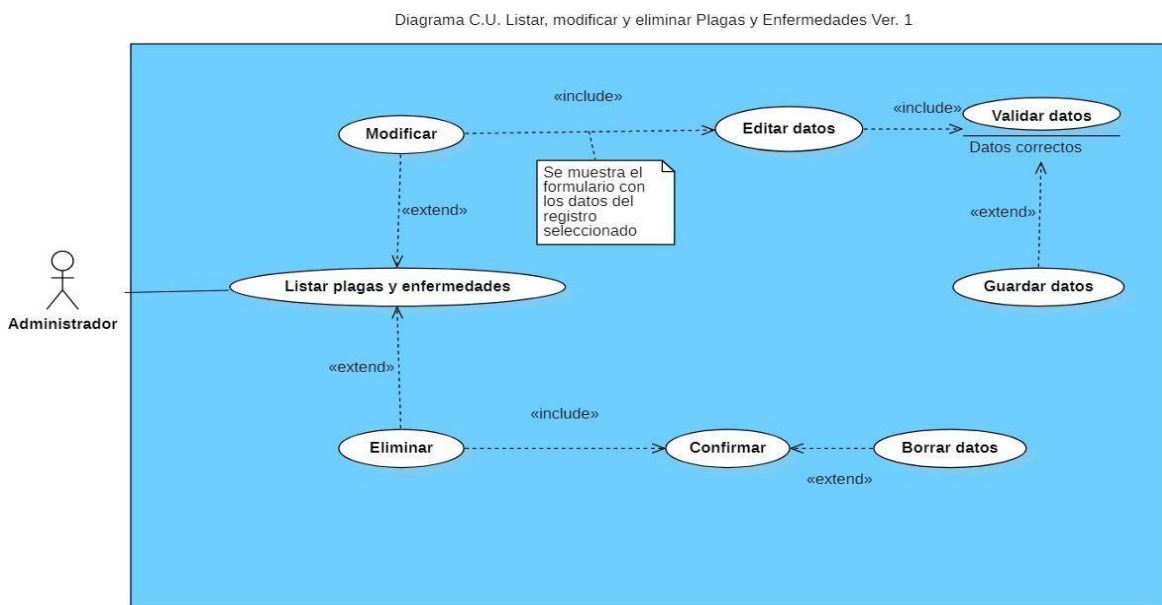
Diagrama C.U. Listar, modificar y eliminar Plagas y Enfermedades Ver. 1

«include»

Modificar

Editar datos

«include»

Validar datos

Datos correctos

Se muestra el formulario con los datos del registro seleccionado

«extend»

«extend»

Administrador

Listar plagas y enfermedades

Guardar datos

«extend»

«include»

Eliminar

Confirmar

Borrar datos

«extend»